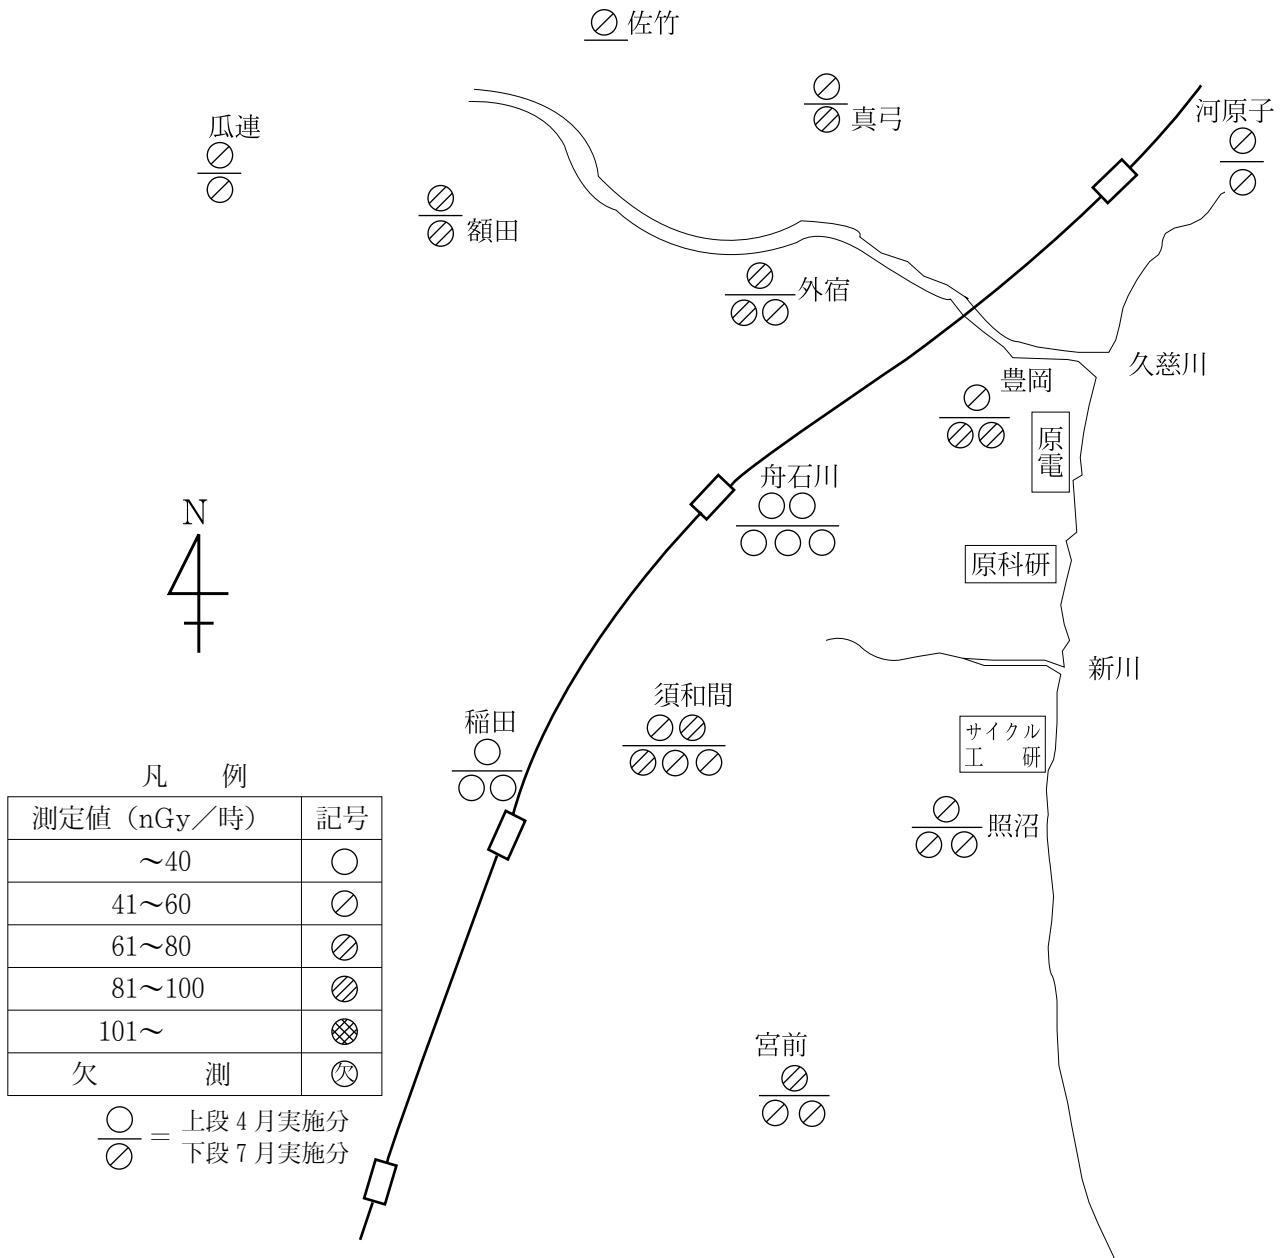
佐竹

真弓

河原子

瓜連

額田

外宿

久慈川

豊岡

原電

舟石川

N

原科研

新川

須和間

稲田

サイクル工研

照沼

凡例

| 測定値（nGy／時） | 記号 |
|---|---|
| ～40 | ○ |
| 41～60 | ⊘ |
| 61～80 | |
| 81～100 | |
| 101～ | |
| 欠測 | 欠 |

宮前

$\frac{○}{⊘}$ = 上段 4 月実施分 下段 7 月実施分